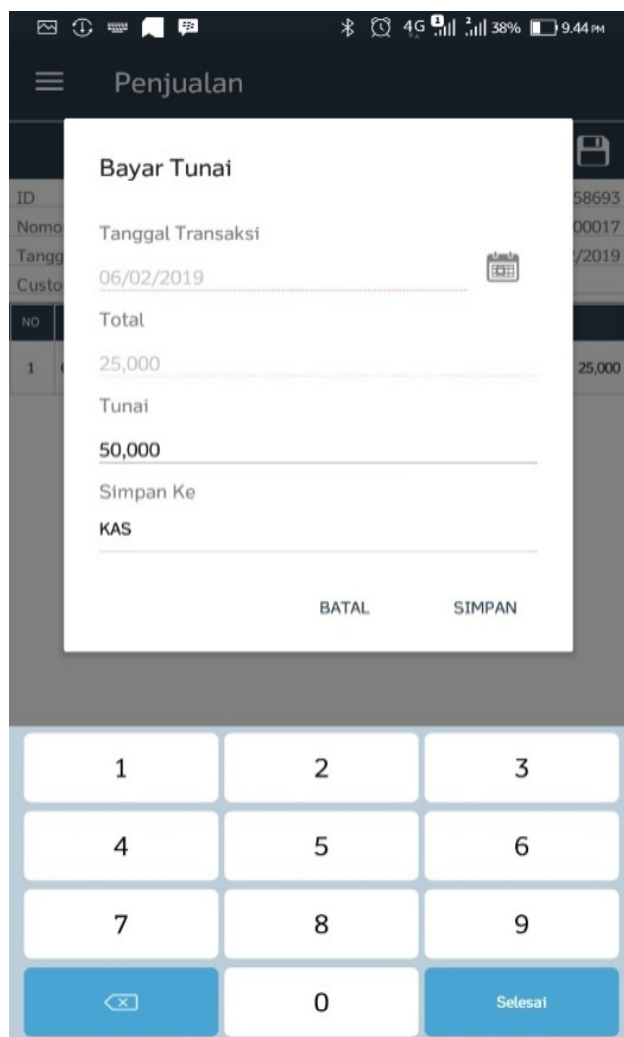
4G 38% 9.44 PM

Penjualan

ID
Nomo
Tangg
Custo
NO
1

58693
00017
/2019
25,000

Bayar Tunai

Tanggal Transaksi
06/02/2019

Total
25,000

Tunai
50,000

Simpan Ke
KAS

BATAL SIMPAN

1 2 3
4 5 6
7 8 9
0 Selesai